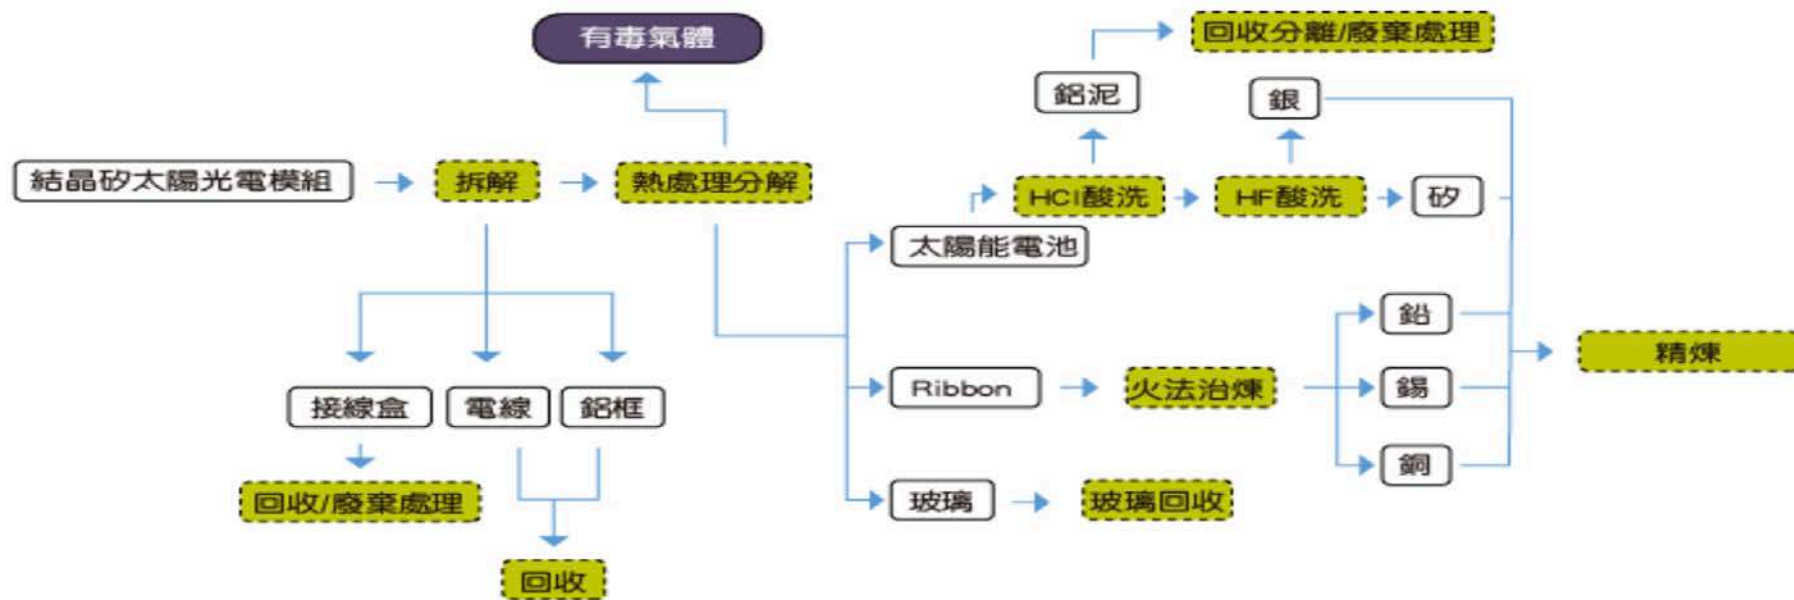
有毒氣體

結晶矽太陽光電模組

拆解

熱處理分解

接線盒

電線

鋁框

回收/廢棄處理

回收

太陽能電池

Ribbon

玻璃

HCl酸洗

HF酸洗

矽

鋁泥

回收分離/廢棄處理

銀

火法冶煉

鉛

錫

銅

玻璃回收

精煉